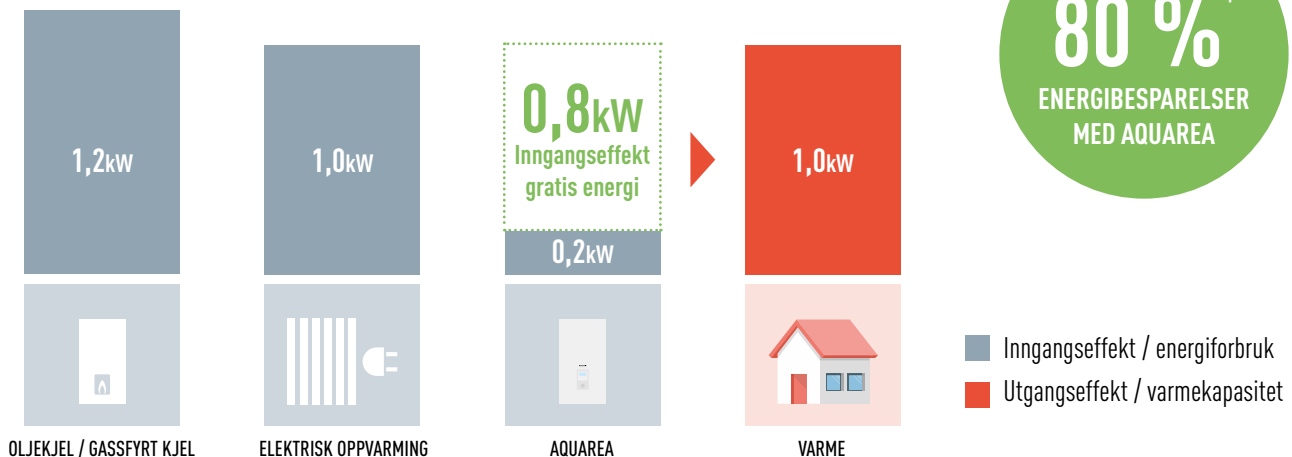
1,2kW

1,0kW

0,8kW
Inngangseffekt
gratis energi

0,2kW

1,0kW

80 %
ENERGIBESPARELSER
MED AQUAREA

OLJEKJEL / GASSFYRT KJEL

ELEKTRISK OPPVARMING

AQUAREA

VARME

Inngangseffekt / energiforbruk

Utgangseffekt / varmekapasitet